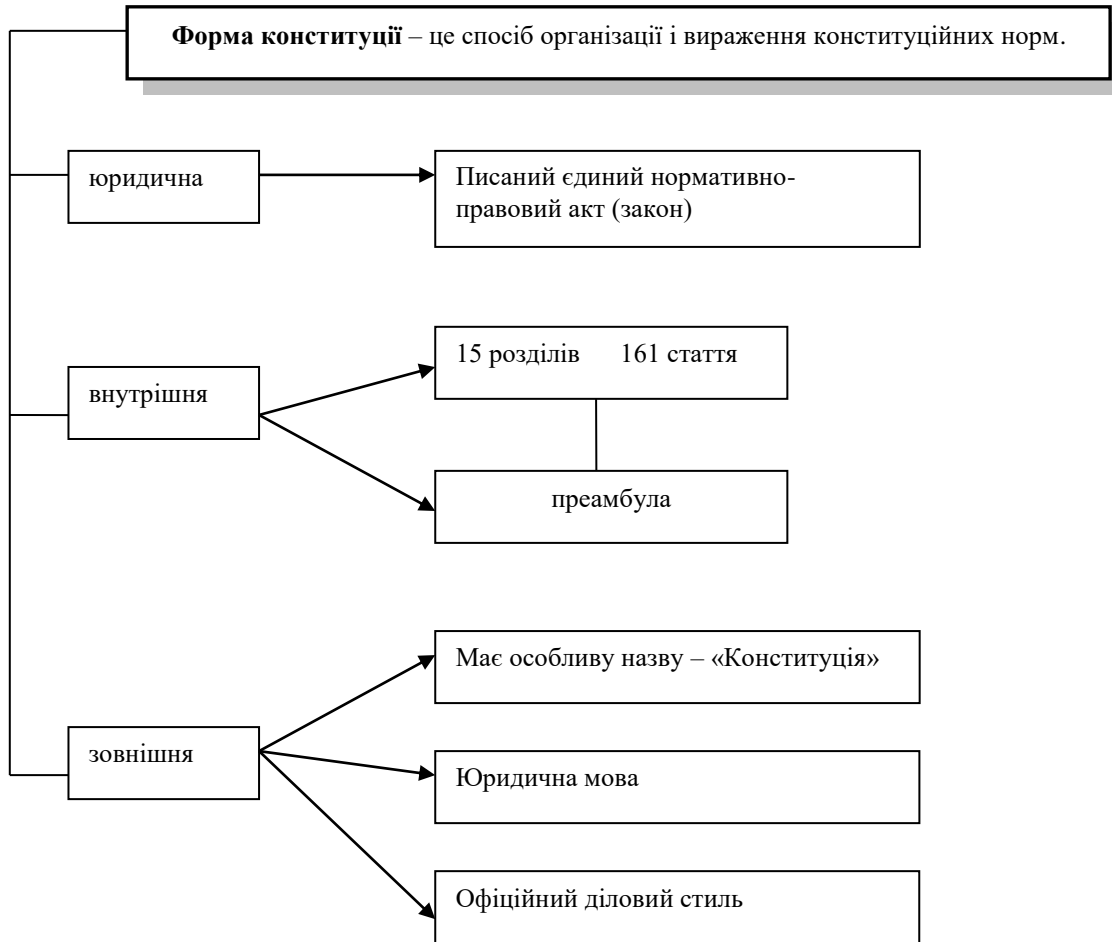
**Форма конституції** – це спосіб організації і вираження конституційних норм.

юридична

Писаний єдиний нормативно-правовий акт (закон)

внутрішня

15 розділів 161 стаття

преамбула

зовнішня

Має особливу назву – «Конституція»

Юридична мова

Офіційний діловий стиль